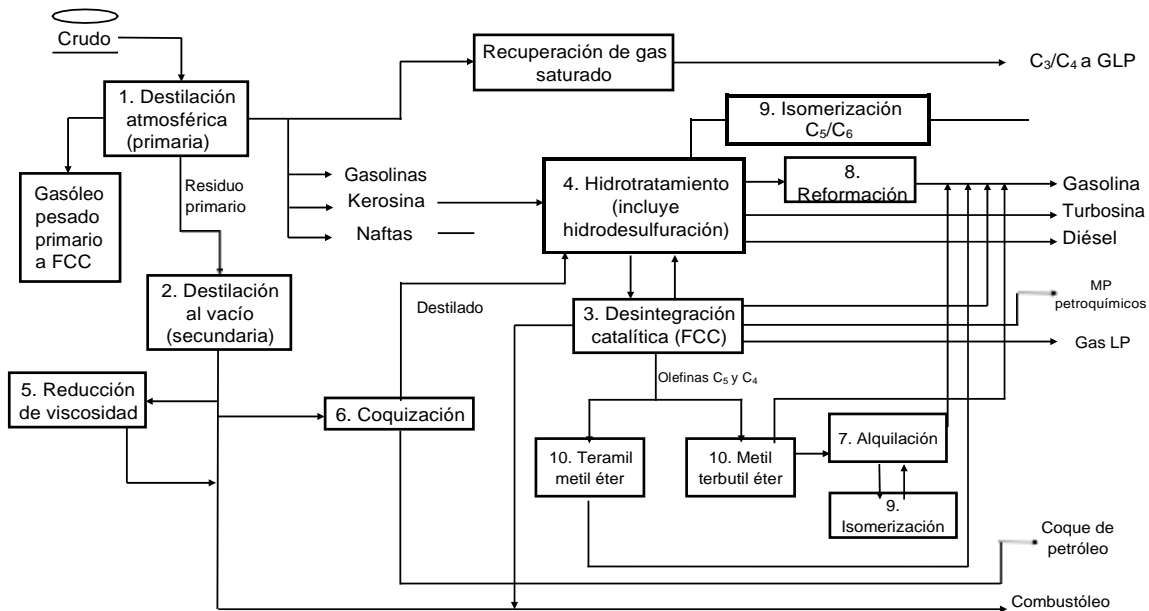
Crudo

Recuperación de gas saturado

$C_3/C_4$ a GLP

1. Destilación atmosférica (primaria)

9. Isomerización $C_5/C_6$

Gasóleo pesado primario a FCC

Residuo primario

Gasolinas

Kerosina

Naftas

4. Hidrotratamiento (incluye hidrodesulfuración)

8. Reformación

Gasolina

Turbosina

Diésel

2. Destilación al vacío (secundaria)

Destilado

3. Desintegración catalítica (FCC)

MP petroquímicos

Gas LP

5. Reducción de viscosidad

Olefinas $C_5$ y $C_4$

6. Coquización

10. Teramil metil éter

10. Metil terbutil éter

7. Alquilación

9. Isomerización

Coque de petróleo

Combustóleo